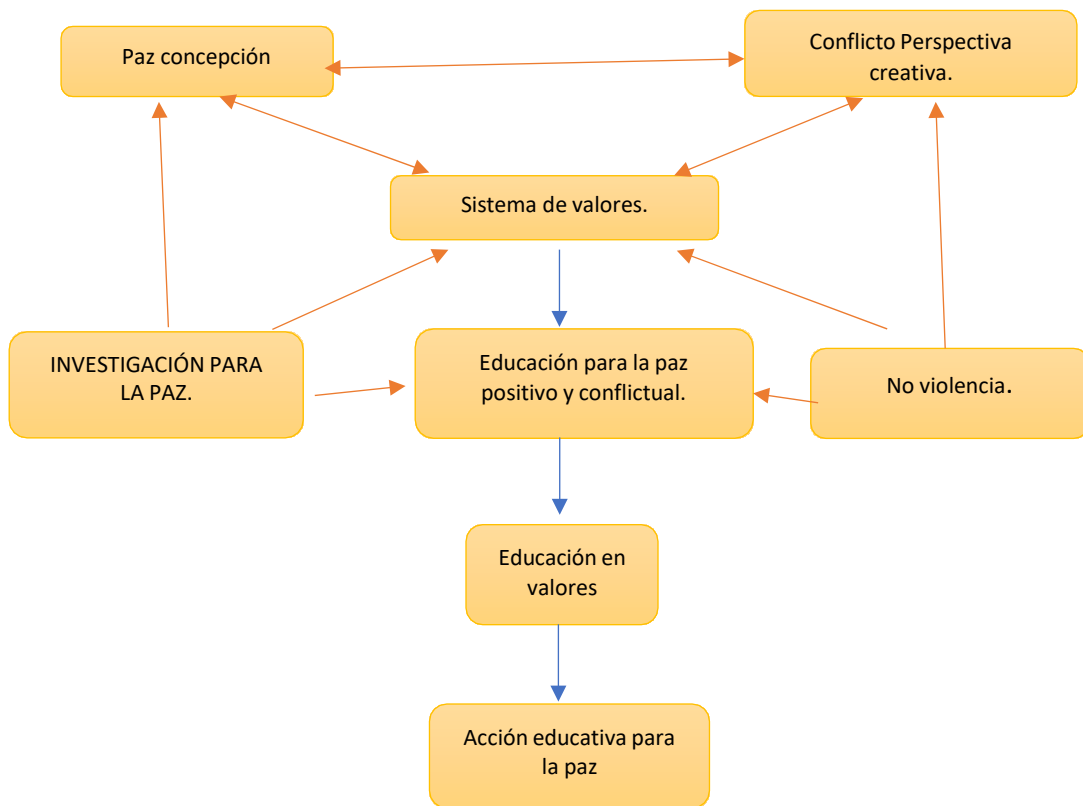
Paz concepción

Conflicto Perspectiva creativa.

Sistema de valores.

INVESTIGACIÓN PARA LA PAZ.

Educación para la paz positivo y conflictual.

No violencia.

Educación en valores

Acción educativa para la paz